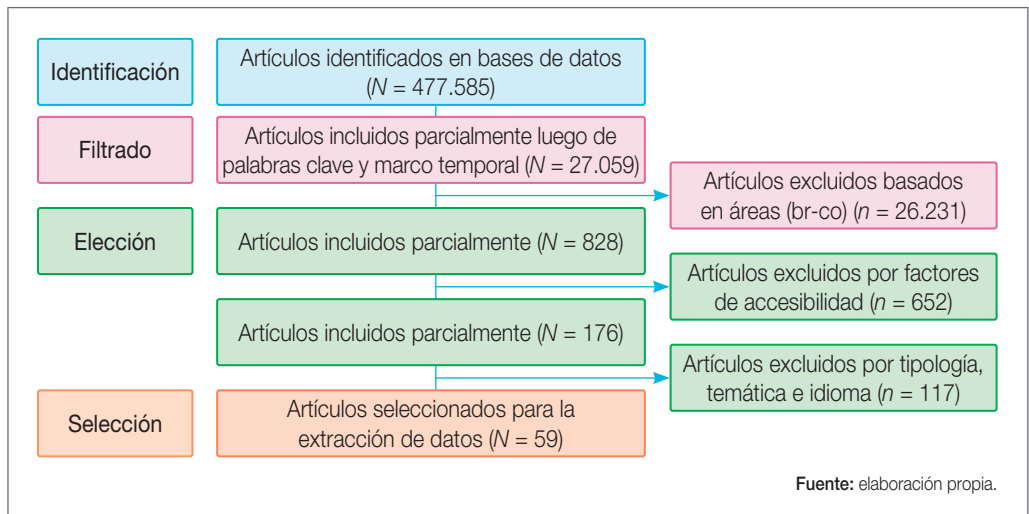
Identificación

Artículos identificados en bases de datos ($N$ = 477.585)

Filtrado

Artículos incluidos parcialmente luego de palabras clave y marco temporal ($N$ = 27.059)

Artículos excluidos basados en áreas (br-co) ($n$ = 26.231)

Elección

Artículos incluidos parcialmente ($N$ = 828)

Artículos excluidos por factores de accesibilidad ($n$ = 652)

Artículos incluidos parcialmente ($N$ = 176)

Artículos excluidos por tipología, temática e idioma ($n$ = 117)

Selección

Artículos seleccionados para la extracción de datos ($N$ = 59)

Fuente: elaboración propia.